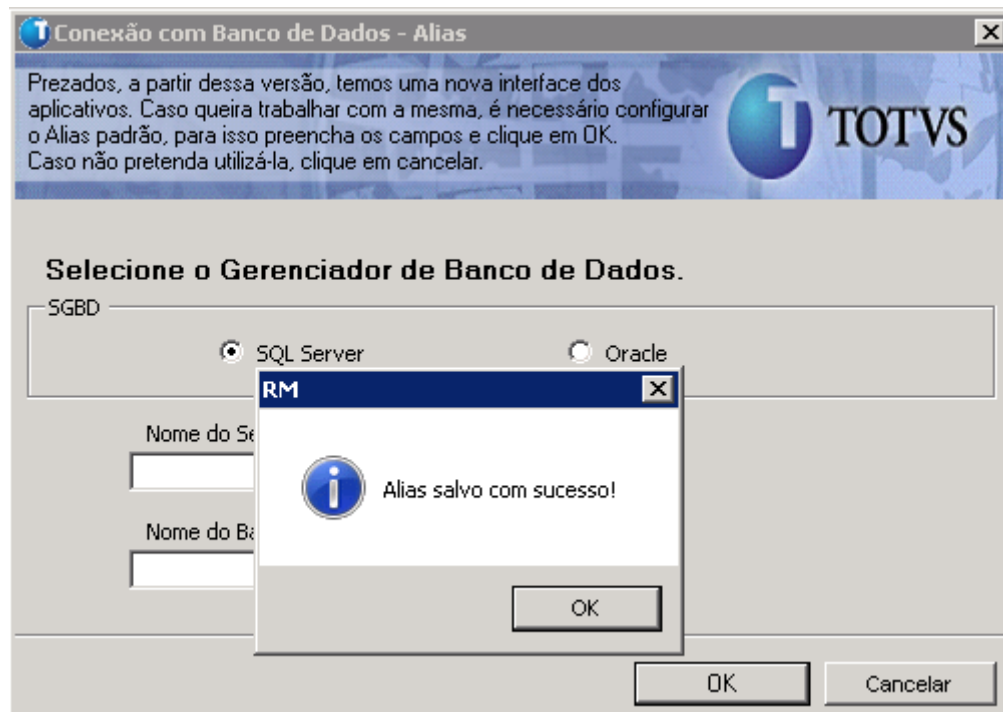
Conexão com Banco de Dados - Alias

Prezados, a partir dessa versão, temos uma nova interface dos aplicativos. Caso queira trabalhar com a mesma, é necessário configurar o Alias padrão, para isso preencha os campos e clique em OK. Caso não pretenda utilizá-la, clique em cancelar.

TOTVS

Selecione o Gerenciador de Banco de Dados.

SGBD

SQL Server

Oracle

Nome do Se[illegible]

Nome do Ba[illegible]

RM

Alias salvo com sucesso!

OK

OK

Cancelar